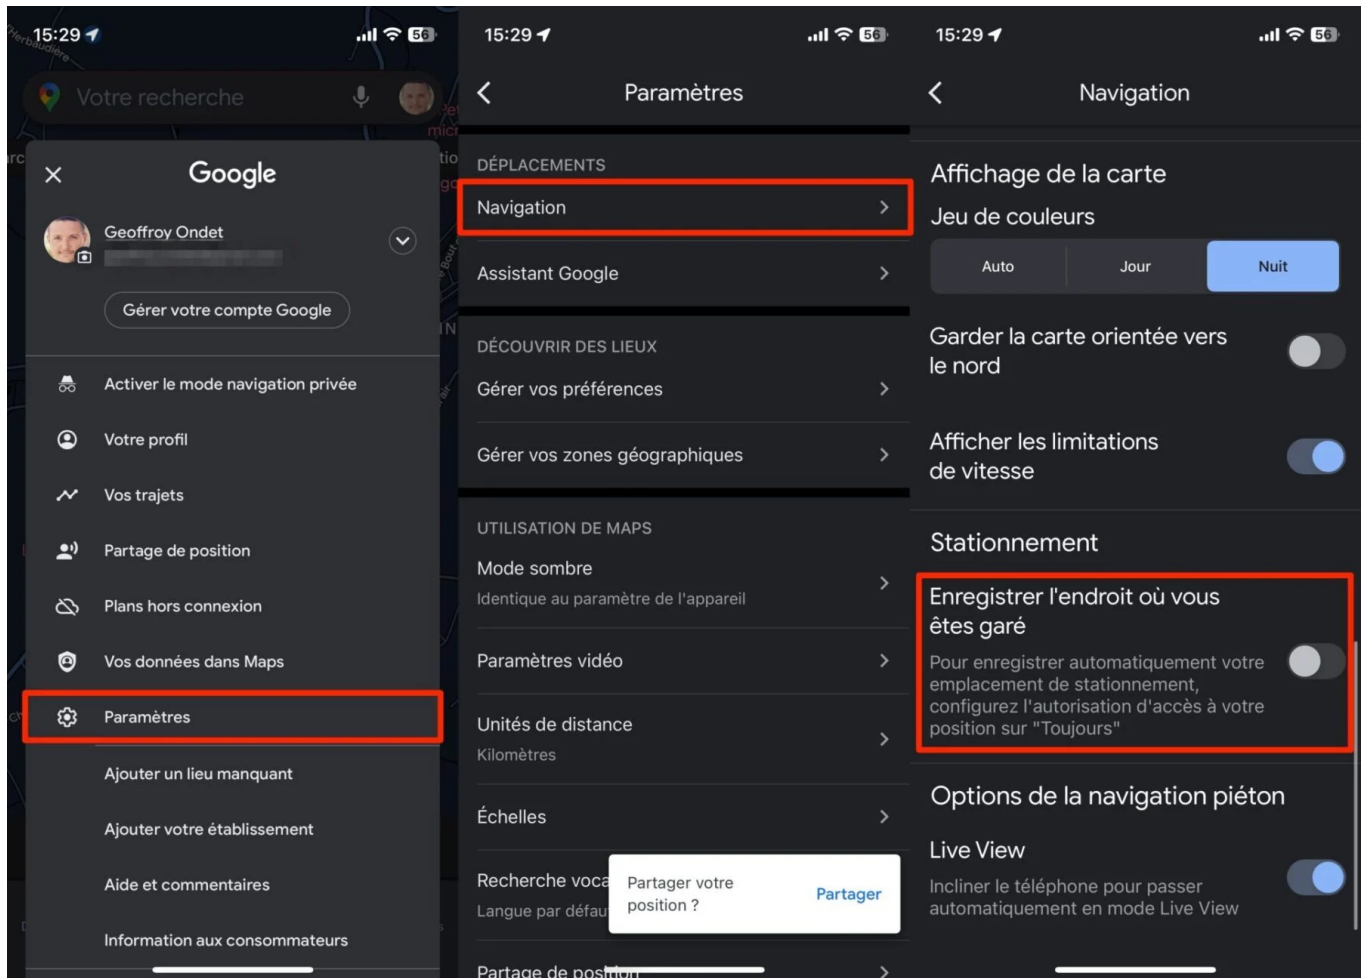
15:29 56

Votre recherche

Google

Geoffroy Ondet

Gérer votre compte Google

Activer le mode navigation privée

Votre profil

Vos trajets

Partage de position

Plans hors connexion

Vos données dans Maps

Paramètres

Ajouter un lieu manquant

Ajouter votre établissement

Aide et commentaires

Information aux consommateurs

15:29 56

Paramètres

DÉPLACEMENTS

Navigation

Assistant Google

DÉCOUVRIR DES LIEUX

Gérer vos préférences

Gérer vos zones géographiques

UTILISATION DE MAPS

Mode sombre
Identique au paramètre de l'appareil

Paramètres vidéo

Unités de distance
Kilomètres

Échelles

Recherche voca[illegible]
Langue par défau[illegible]

Partager votre position ?

Partager

Partage de pos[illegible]

15:29 56

Navigation

Affichage de la carte

Jeu de couleurs

Auto | Jour | Nuit

Garder la carte orientée vers le nord

Afficher les limitations de vitesse

Stationnement

Enregistrer l'endroit où vous êtes garé

Pour enregistrer automatiquement votre emplacement de stationnement, configurez l'autorisation d'accès à votre position sur "Toujours"

Options de la navigation piéton

Live View

Incliner le téléphone pour passer automatiquement en mode Live View